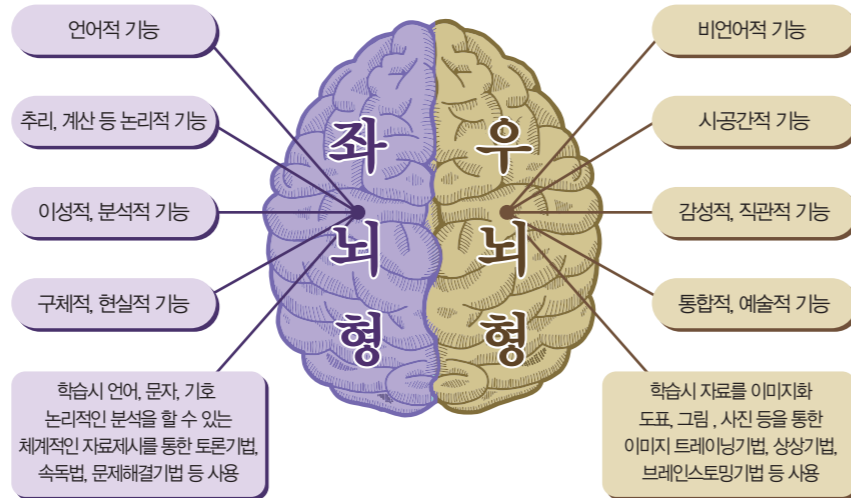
언어적 기능

추리, 계산 등 논리적 기능

이성적, 분석적 기능

구체적, 현실적 기능

학습시 언어, 문자, 기호 논리적인 분석을 할 수 있는 체계적인 자료제시를 통한 토론기법, 속독법, 문제해결기법 등 사용

좌 뇌 형

우 뇌 형

비언어적 기능

시공간적 기능

감성적, 직관적 기능

통합적, 예술적 기능

학습시 자료를 이미지화 도표, 그림 , 사진 등을 통한 이미지 트레이닝기법, 상상기법, 브레인스토밍기법 등 사용